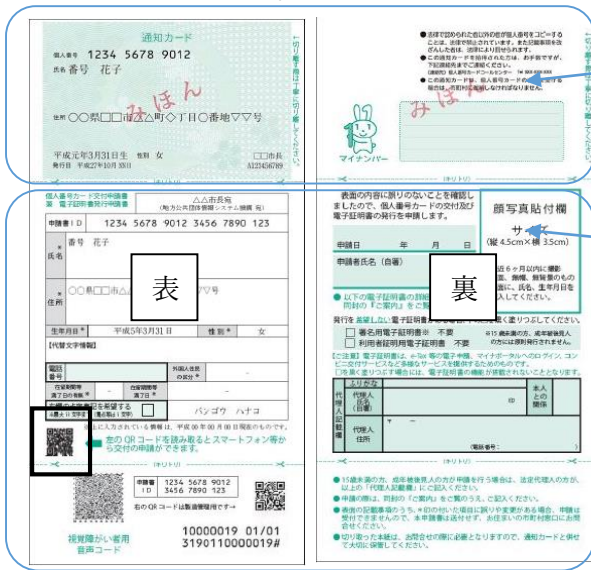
通知カード

個人番号 1234 5678 9012

氏名 番号 花子

みほん

住所 ○○県□□市△△町◇丁目○番地▽▽号

平成元年3月31日生 性別 女

発行日 平成27年10月5日

□□市長

A123456789

切り取り線

法律で認められた者以外の者が個人番号をコピーすることは、法律で禁止されています。

みほん

マイナンバー

(キリトリ)

個人番号カード交付申請書 兼 電子証明書発行申請書

△△市長 宛

申請書ID 1234 5678 9012 3456 7890 123

氏名 番号 花子

表

住所 ○○県□□市△△町◇丁目○番地▽▽号

生年月日 平成元年3月31日

性別 女

【代替文字情報】

電話番号

バンゴウ ハナコ

左の QR コードを読み取るとスマートフォン等から交付の申請ができます。

(キリトリ)

申請書ID 1234 5678 9012 3456 7890 123

右の QR コードは無効です

10000019 01/01

3190110000019#

視覚障がい者用 音声コード

表面の内容に誤りのないことを確認しましたので、個人番号カードの交付及び電子証明書の発行を申請します。

顔写真貼付欄

サイズ (縦 4.5cm×横 3.5cm)

申請日 年 月 日

申請者氏名(自署)

裏

以下の電子証明書の発行を希望しない場合は、□に黒く塗りつぶしてください。

署名用電子証明書 不要

利用者証明用電子証明書 不要

代理人記載欄

ふりがな

代理人氏名(自署)

本人との関係

代理人住所

(電話番号 - - )

(キリトリ)